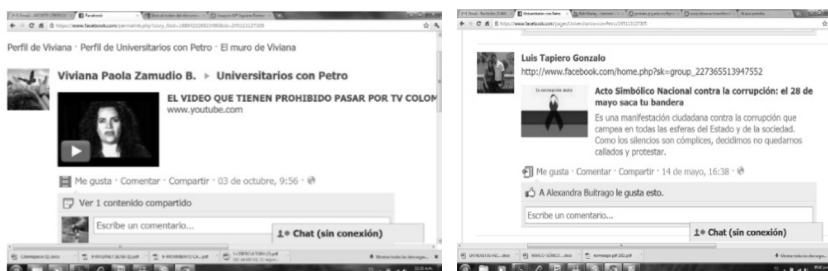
Perfil de Viviana · Perfil de Universitarios con Petro · El muro de Viviana

Viviana Paola Zamudio B. ▸ Universitarios con Petro

EL VIDEO QUE TIENEN PROHIBIDO PASAR POR TV COLOM
www.youtube.com

Me gusta · Comentar · Compartir · 03 de octubre, 9:56 ·

Ver 1 contenido compartido

Escribe un comentario...

Chat (sin conexión)

Luis Tapiero Gonzalo
http://www.facebook.com/home.php?sk=group_227365513947552

Acto Simbólico Nacional contra la corrupción: el 28 de mayo saca tu bandera

Es una manifestación ciudadana contra la corrupción que campea en todas las esferas del Estado y de la sociedad. Como los silencios son cómplices, decidimos no quedarnos callados y protestar.

Me gusta · Comentar · Compartir · 14 de mayo, 16:38 ·

A Alexandra Buitrago le gusta esto.

Escribe un comentario...

Chat (sin conexión)